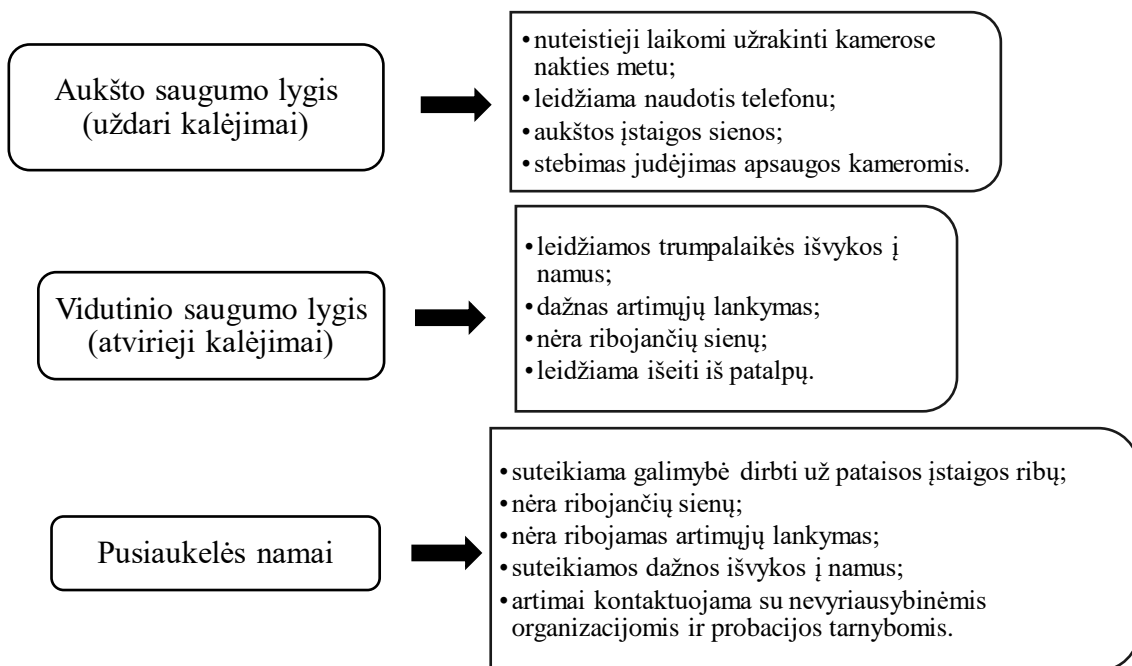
Aukšto saugumo lygis (uždari kalėjimai)

• nuteistieji laikomi užrakinti kamerose nakties metu;
• leidžiama naudotis telefonu;
• aukštos įstaigos sienos;
• stebimas judėjimas apsaugos kameromis.

Vidutinio saugumo lygis (atvirieji kalėjimai)

• leidžiamos trumpalaikės išvykos į namus;
• dažnas artimųjų lankymas;
• nėra ribojančių sienų;
• leidžiama išeiti iš patalpų.

Pusiaukelės namai

• suteikiama galimybė dirbti už pataisos įstaigos ribų;
• nėra ribojančių sienų;
• nėra ribojamas artimųjų lankymas;
• suteikiamos dažnos išvykos į namus;
• artimai kontaktuojama su nevyriausybinėmis organizacijomis ir probacijos tarnybomis.